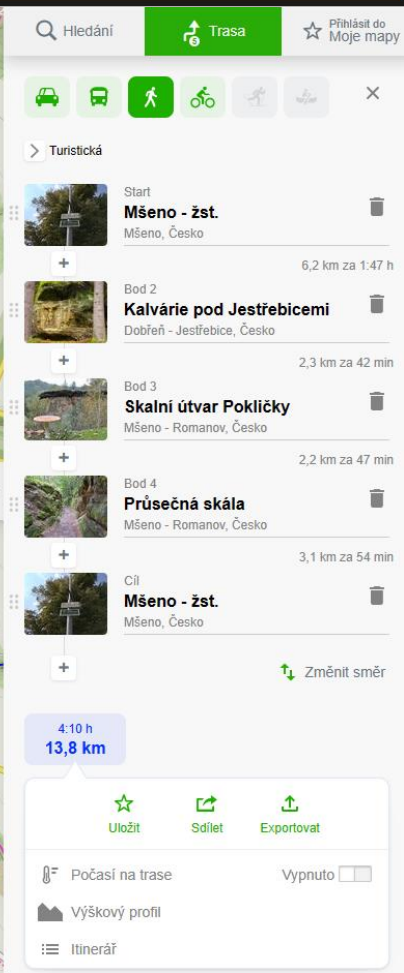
Hledání
Trasa
Přihlásit do Moje mapy

Turistická

Start
Mšeno - žst.
Mšeno, Česko

6,2 km za 1:47 h

Bod 2
Kalvárie pod Jestřebicemi
Dobřeň - Jestřebice, Česko

2,3 km za 42 min

Bod 3
Skalní útvar Pokličky
Mšeno - Romanov, Česko

2,2 km za 47 min

Bod 4
Průsečná skála
Mšeno - Romanov, Česko

3,1 km za 54 min

Cíl
Mšeno - žst.
Mšeno, Česko

Změnit směr

4:10 h
13,8 km

Uložit
Sdílet
Exportovat

Počasí na trase
Vypnuto
Výškový profil
Itinerář